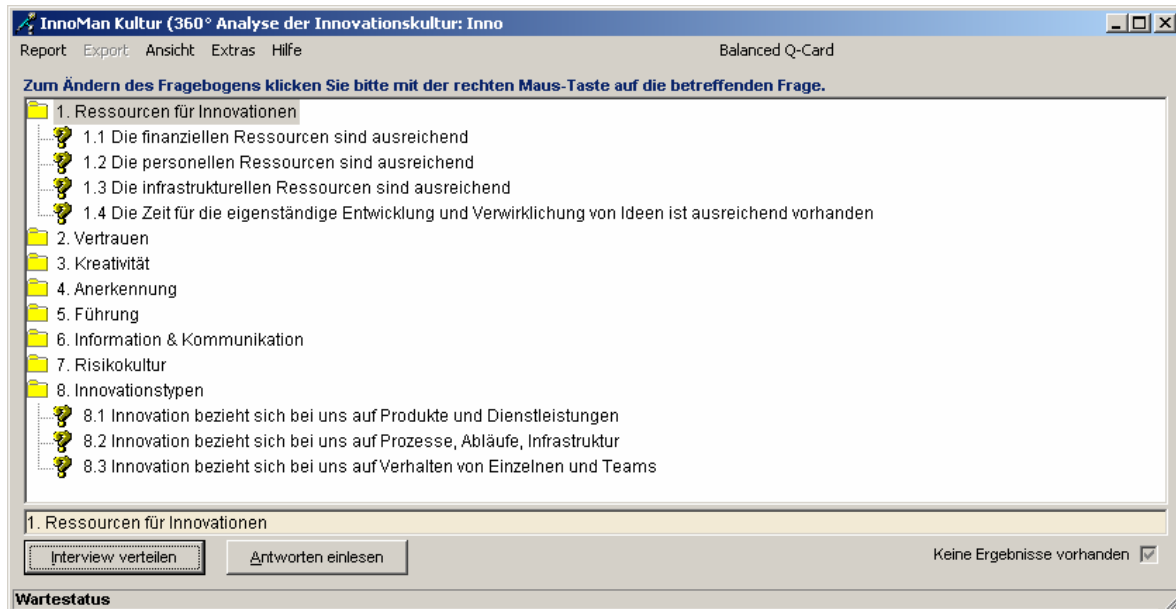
InnoMan Kultur (360° Analyse der Innovationskultur: Inno

Report Export Ansicht Extras Hilfe

Balanced Q-Card

Zum Ändern des Fragebogens klicken Sie bitte mit der rechten Maus-Taste auf die betreffenden Frage.

1. Ressourcen für Innovationen
1.1 Die finanziellen Ressourcen sind ausreichend
1.2 Die personellen Ressourcen sind ausreichend
1.3 Die infrastrukturellen Ressourcen sind ausreichend
1.4 Die Zeit für die eigenständige Entwicklung und Verwirklichung von Ideen ist ausreichend vorhanden
2. Vertrauen
3. Kreativität
4. Anerkennung
5. Führung
6. Information & Kommunikation
7. Risikokultur
8. Innovationstypen
8.1 Innovation bezieht sich bei uns auf Produkte und Dienstleistungen
8.2 Innovation bezieht sich bei uns auf Prozesse, Abläufe, Infrastruktur
8.3 Innovation bezieht sich bei uns auf Verhalten von Einzelnen und Teams

1. Ressourcen für Innovationen

Interview verteilen

Antworten einlesen

Keine Ergebnisse vorhanden

Wartestatus